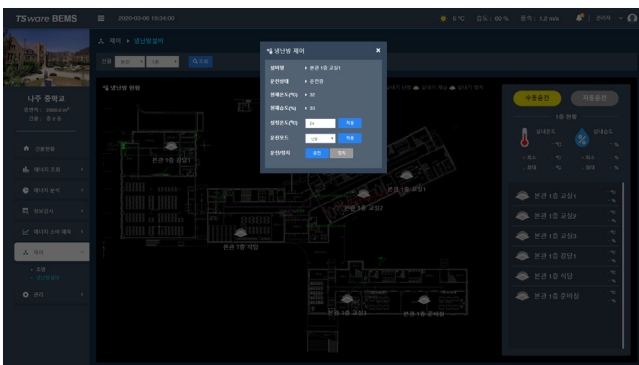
TSware BEMS
2020-03-06 15:34:00
6°C 습도 : 60 % 풍속 : 1.2 m/s 관리자

나주 중학교
연면적 : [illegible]
건물 : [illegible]

건물현황
에너지 조회
에너지 분석
정보검색
에너지 소비 예측
제어
조명
냉난방설비
관리

제어 > 냉난방설비

건물 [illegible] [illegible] 조회

냉난방 현황

냉난방 제어
설비명 본관 1층 교실1
운전상태 운전중
현재온도(℃) 32
현재습도(%) 33
설정온도(℃) 24 적용
운전모드 냉방 적용
운전/정지 운전 정지

본관 1층 강당1
본관 1층 교실1
본관 1층 교실2
본관 1층 식당
본관 1층 교실3
본관 1층 준비실

수동운전 자동운전
1층 현황
실내온도 실내습도
최소 최대

본관 1층 교실1
본관 1층 교실2
본관 1층 교실3
본관 1층 강당1
본관 1층 식당
본관 1층 준비실